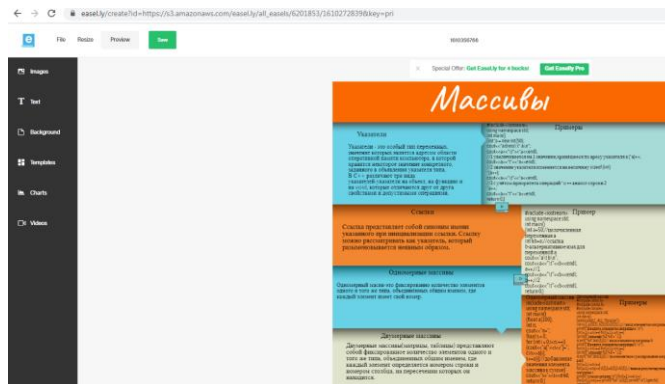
easel.ly/create?id=https://s3.amazonaws.com/easel.ly/all_easels/6201853/1610272839&key=pri

File Resize Preview Save

1610350766

Images

Text

Background

Templates

Charts

Videos

Special Offer: Get Easel.ly for a buck! Get Easelly Pro

Массивы

Указатели

Указатели - это особый тип переменных, значение которых является адресом области оперативной памяти компьютера, в которой хранится некоторое значение конкретного, заданного в объявлении указателя типа. В С++ различают три вида указателей-указатель на объект, на функцию и на void, которые отличаются друг от друга свойствами и допустимыми операциями.

Примеры

Ссылки

Ссылка представляет собой синоним имени указанного при инициализации ссылки. Ссылку можно рассматривать как указатель, который разыменовывается неявным образом.

Пример

Одномерные массивы

Одномерный массив-это фиксированное количество элементов одного и того же типа, объединенных общим именем, где каждый элемент имеет свой номер.

Примеры

Двумерные массивы

Двумерные массивы(матрицы, таблицы) представляют собой фиксированное количество элементов одного и того же типа, объединенных общим именем, где каждый элемент определяется номером строки и номером столбца, на пересечении которых он находится.